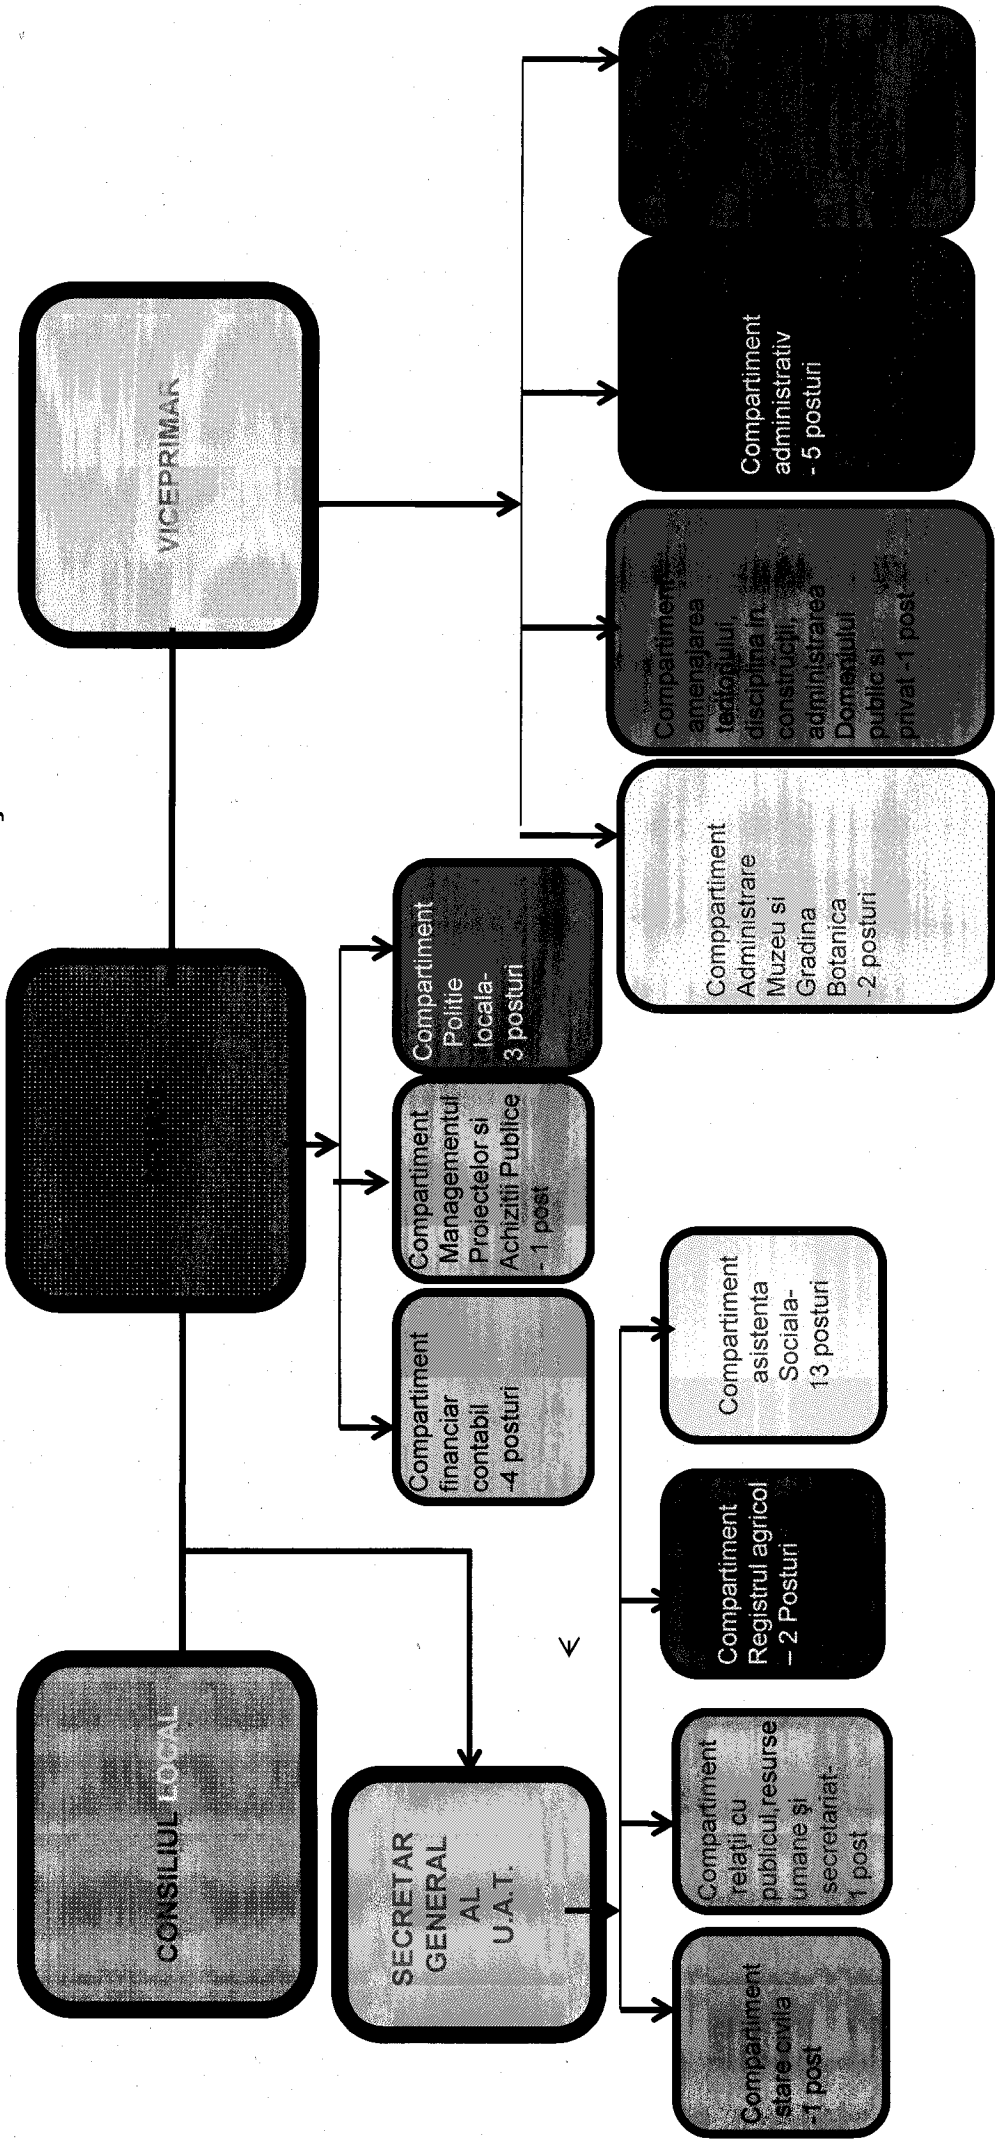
CONSILIUL LOCAL

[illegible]

VICEPRIMAR

SECRETAR GENERAL AL U.A.T.

Compartiment financiar contabil -4 posturi

Compartiment Managementul Proiectelor si Achizitii Publice - 1 post

Compartiment Politie locala- 3 posturi

Compartiment Administrare Muzeu si Gradina Botanica -2 posturi

Compartiment amenajarea teritoriului, disciplina in constructii, administrarea Domeniului public si privat -1 post

Compartiment administrativ - 5 posturi

Compartiment stare civila -1 post

Compartiment relatii cu publicul,resurse umane și secretariat- 1 post

Compartiment Registrul agricol – 2 Posturi

Compartiment asistenta Sociala- 13 posturi